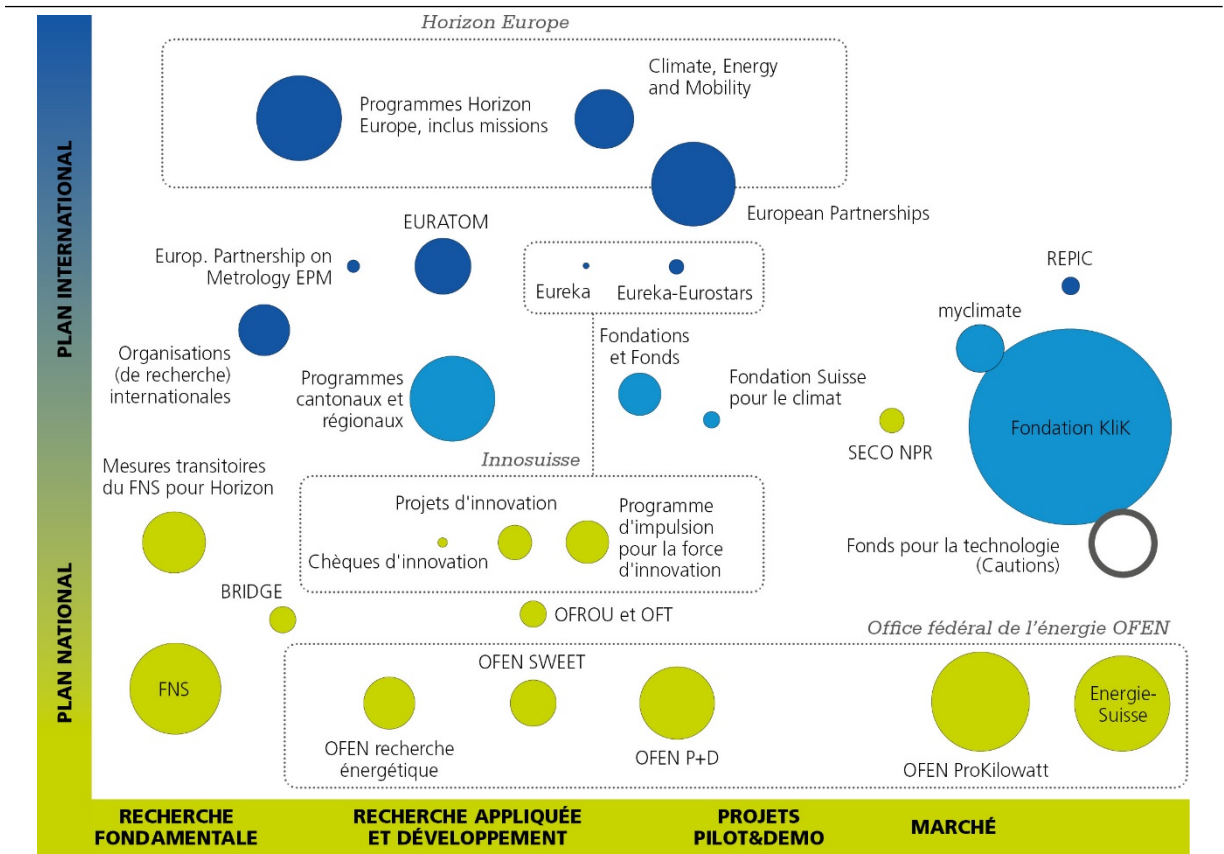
PLAN INTERNATIONAL

PLAN NATIONAL

Horizon Europe

Programmes Horizon Europe, inclus missions

Climate, Energy and Mobility

European Partnerships

EURATOM

Europ. Partnership on Metrology EPM

Eureka

Eureka-Eurostars

REPIC

myclimate

Organisations (de recherche) internationales

Programmes cantonaux et régionaux

Fondations et Fonds

Fondation Suisse pour le climat

SECO NPR

Fondation KliK

Innosuisse

Mesures transitoires du FNS pour Horizon

Projets d'innovation

Chèques d'innovation

Programme d'impulsion pour la force d'innovation

Fonds pour la technologie (Cautions)

BRIDGE

OFROU et OFT

Office fédéral de l'énergie OFEN

FNS

OFEN SWEET

OFEN recherche énergétique

OFEN P+D

OFEN ProKilowatt

Energie-Suisse

RECHERCHE FONDAMENTALE

RECHERCHE APPLIQUÉE ET DÉVELOPPEMENT

PROJETS PILOT&DEMO

MARCHÉ